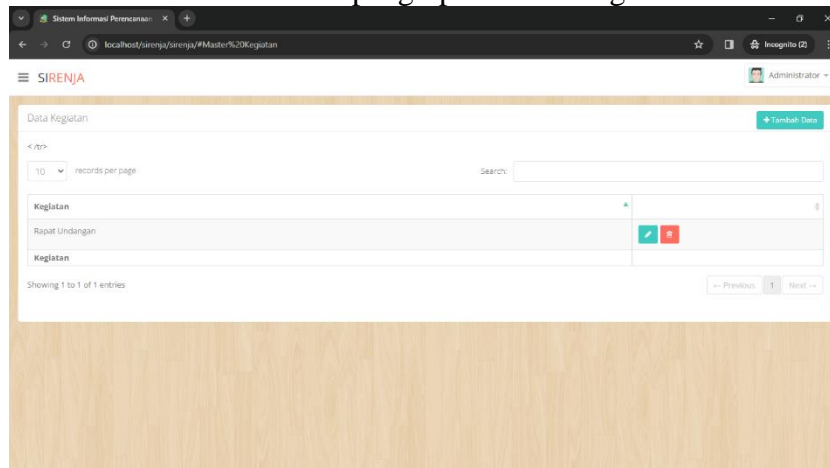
Sistem Informasi Perencanaan ×

localhost/sirenja/sirenja/#Master%20Kegiatan

Incognito (2)

SIRENJA

Administrator

Data Kegiatan

+Tambah Data

</tr>

10 records per page

Search:

| Kegiatan | |
|---|---|
| Rapat Undangan | |
| Kegiatan | |

Showing 1 to 1 of 1 entries

← Previous 1 Next →